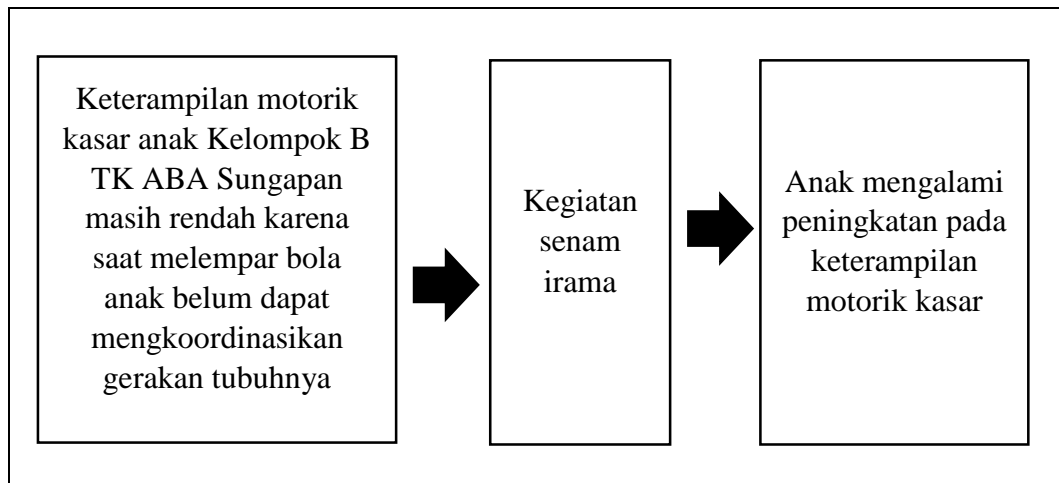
Keterampilan motorik kasar anak Kelompok B TK ABA Sungapan masih rendah karena saat melempar bola anak belum dapat mengkoordinasikan gerakan tubuhnya

Kegiatan senam irama

Anak mengalami peningkatan pada keterampilan motorik kasar